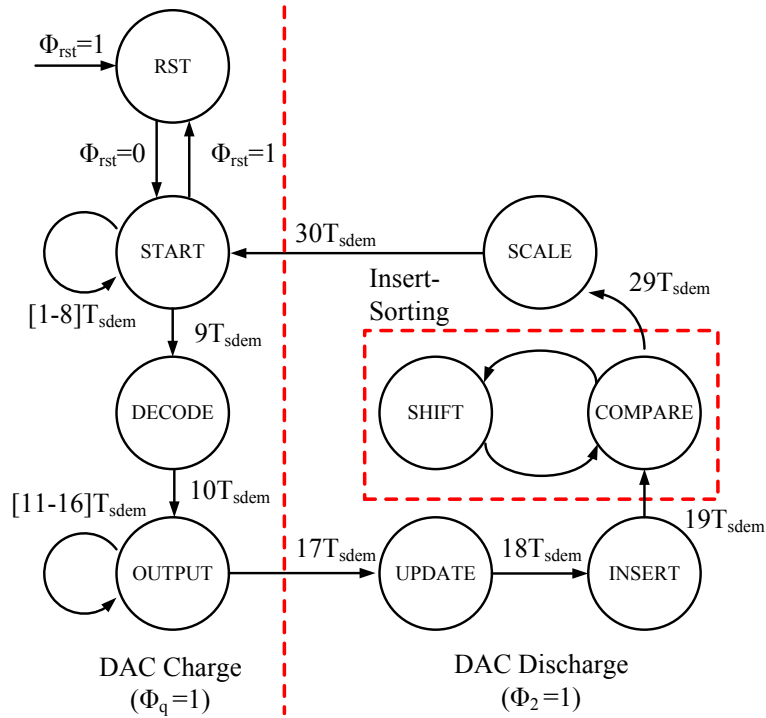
$\Phi_{rst}$=1

RST

$\Phi_{rst}$=0

$\Phi_{rst}$=1

START

30$T_{sdem}$

SCALE

Insert-Sorting

29$T_{sdem}$

[1-8]$T_{sdem}$

9$T_{sdem}$

DECODE

SHIFT

COMPARE

10$T_{sdem}$

[11-16]$T_{sdem}$

19$T_{sdem}$

OUTPUT

17$T_{sdem}$

UPDATE

18$T_{sdem}$

INSERT

DAC Charge
($\Phi_q$=1)

DAC Discharge
($\Phi_2$=1)